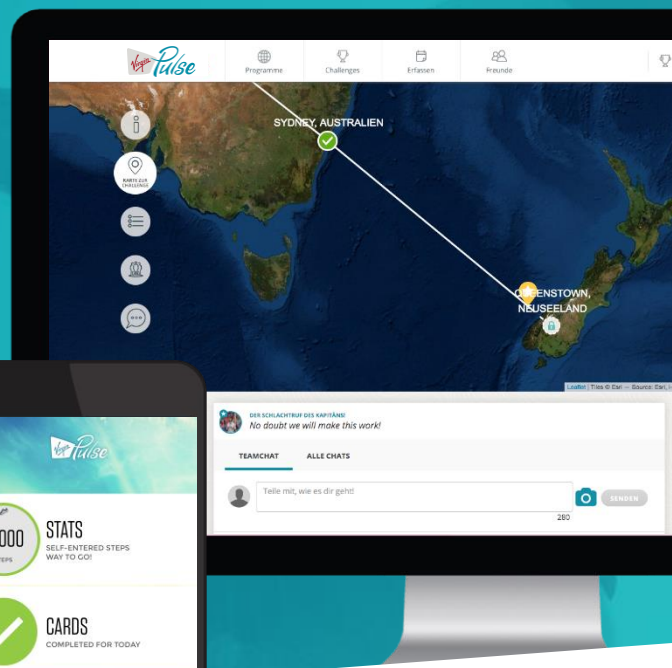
Virgin Pulse

Programme

Challenges

Erfassen

Freunde

SYDNEY, AUSTRALIEN

KARTE ZUR CHALLENGE

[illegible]ENSTOWN, NEUSEELAND

Leaflet | Tiles © Esri — Source: Esri, i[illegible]

DER SCHLACHTRUF DES KAPITÄNS!

No doubt we will make this work!

TEAMCHAT

ALLE CHATS

Teile mit, wie es dir geht!

280

SENDEN

Virgin Pulse

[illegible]000

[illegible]EPS

STATS

SELF-ENTERED STEPS

WAY TO GO!

CARDS

COMPLETED FOR TODAY